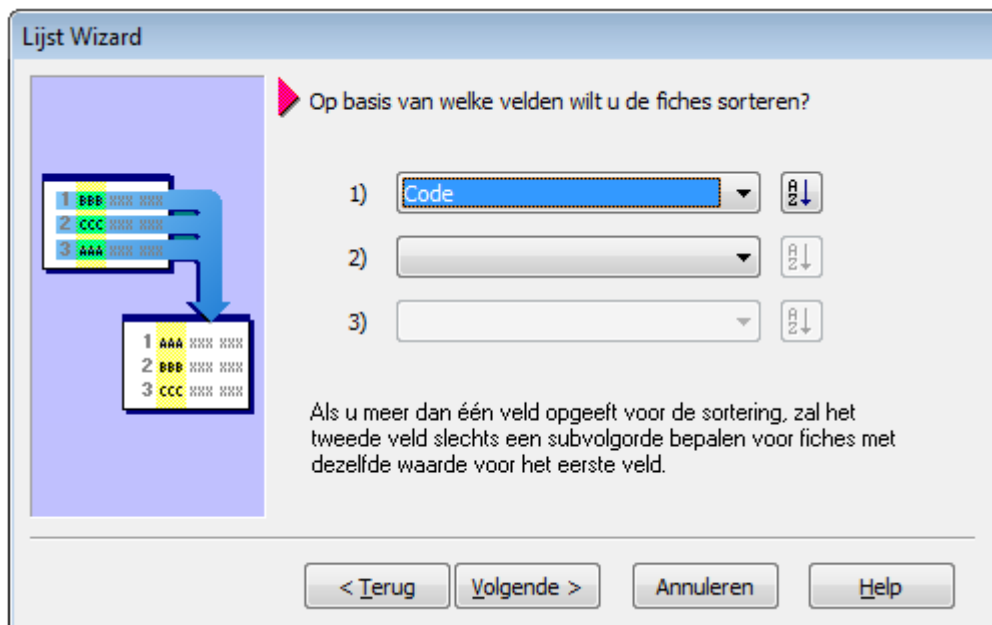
Lijst Wizard

1 BBB XXX XXX
2 CCC XXX XXX
3 AAA XXX XXX

1 AAA XXX XXX
2 BBB XXX XXX
3 CCC XXX XXX

Op basis van welke velden wilt u de fiches sorteren?

1) Code

2)

3)

Als u meer dan één veld opgeeft voor de sortering, zal het tweede veld slechts een subvolgorde bepalen voor fiches met dezelfde waarde voor het eerste veld.

< Terug | Volgende > | Annuleren | Help